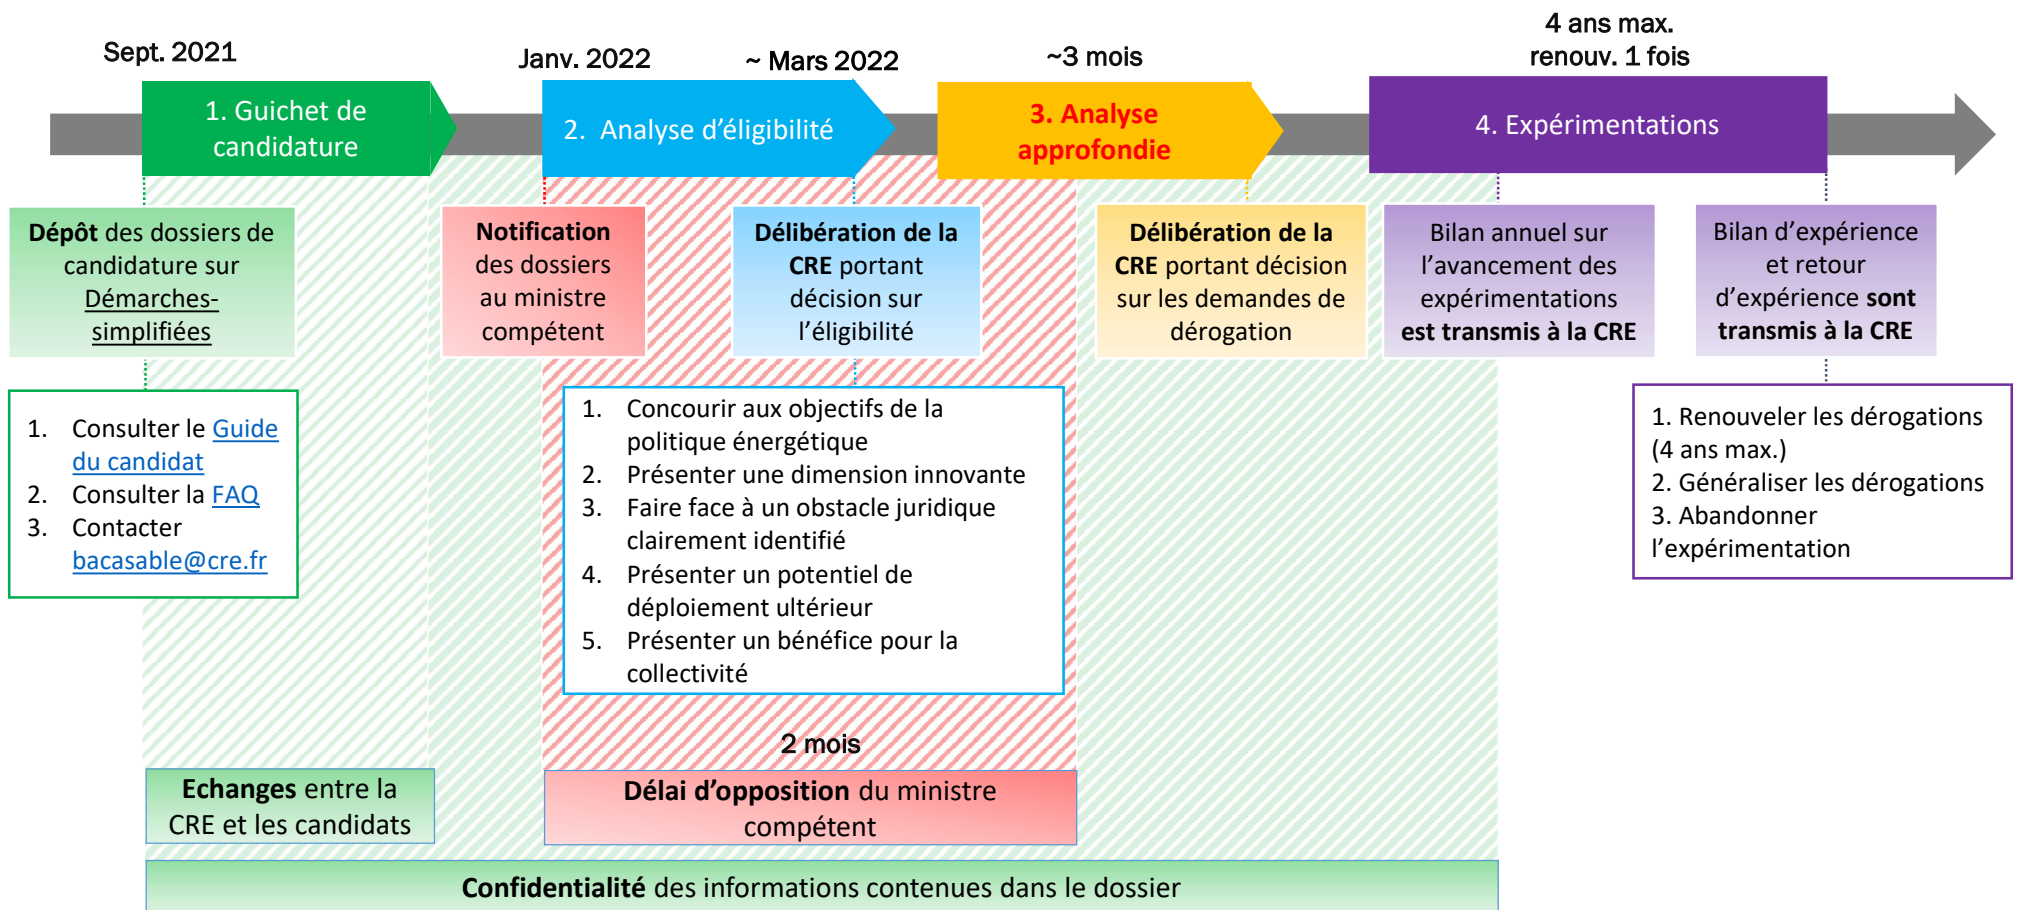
Sept. 2021

Janv. 2022

~ Mars 2022

~3 mois

4 ans max.
renouv. 1 fois

1. Guichet de candidature

2. Analyse d'éligibilité

3. Analyse approfondie

4. Expérimentations

Dépôt des dossiers de candidature sur Démarches-simplifiées

Notification des dossiers au ministre compétent

Délibération de la CRE portant décision sur l'éligibilité

Délibération de la CRE portant décision sur les demandes de dérogation

Bilan annuel sur l'avancement des expérimentations est transmis à la CRE

Bilan d'expérience et retour d'expérience sont transmis à la CRE

1. Consulter le Guide du candidat
2. Consulter la FAQ
3. Contacter bacasable@cre.fr

1. Concourir aux objectifs de la politique énergétique
2. Présenter une dimension innovante
3. Faire face à un obstacle juridique clairement identifié
4. Présenter un potentiel de déploiement ultérieur
5. Présenter un bénéfice pour la collectivité

1. Renouveler les dérogations (4 ans max.)
2. Généraliser les dérogations
3. Abandonner l'expérimentation

2 mois

Echanges entre la CRE et les candidats

Délai d'opposition du ministre compétent

Confidentialité des informations contenues dans le dossier